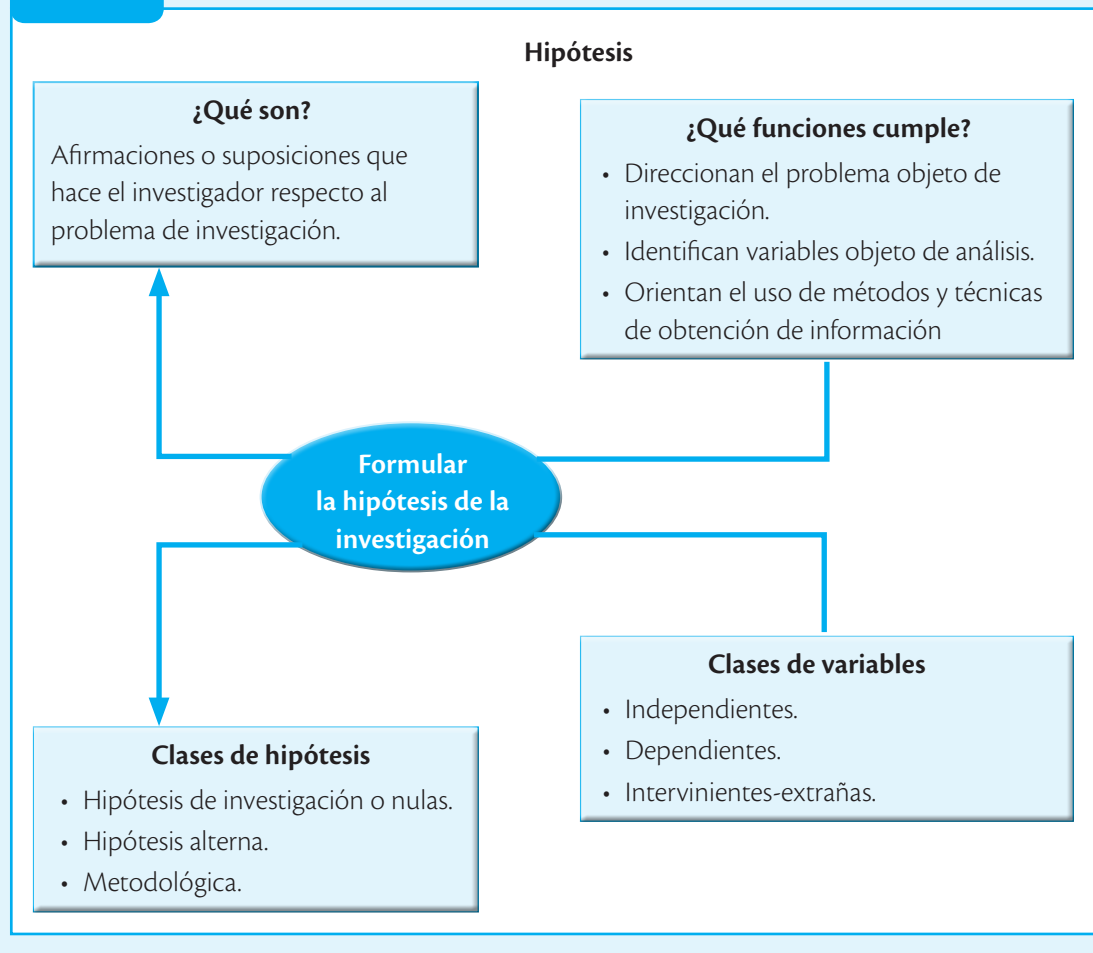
Hipótesis

¿Qué son?

Afirmaciones o suposiciones que hace el investigador respecto al problema de investigación.

¿Qué funciones cumple?

• Direccionan el problema objeto de investigación.
• Identifican variables objeto de análisis.
• Orientan el uso de métodos y técnicas de obtención de información

Formular la hipótesis de la investigación

Clases de variables

• Independientes.
• Dependientes.
• Intervinientes-extrañas.

Clases de hipótesis

• Hipótesis de investigación o nulas.
• Hipótesis alterna.
• Metodológica.